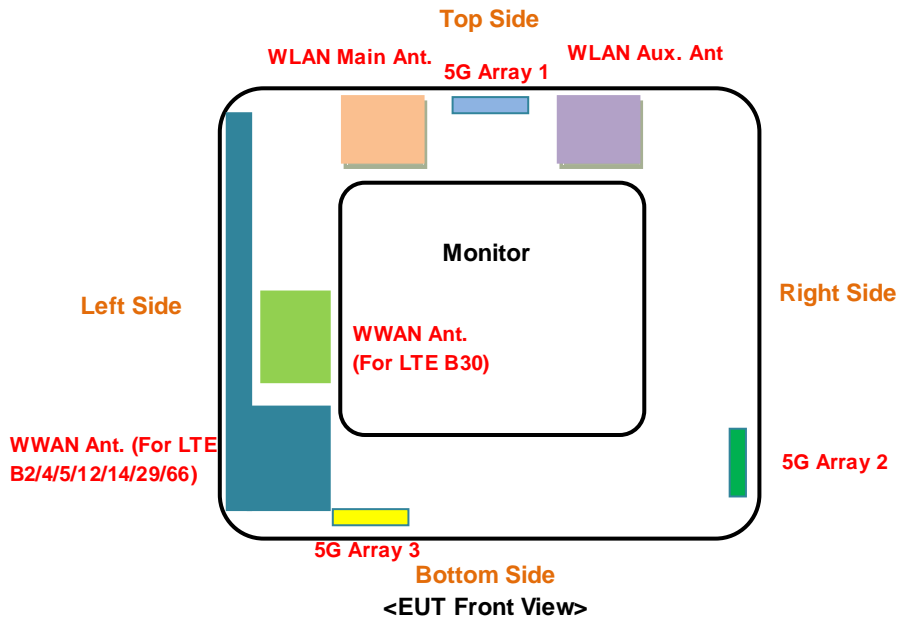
Top Side

WLAN Main Ant.

5G Array 1

WLAN Aux. Ant

Monitor

Left Side

Right Side

WWAN Ant. (For LTE B30)

WWAN Ant. (For LTE B2/4/5/12/14/29/66)

5G Array 2

5G Array 3

Bottom Side

<EUT Front View>